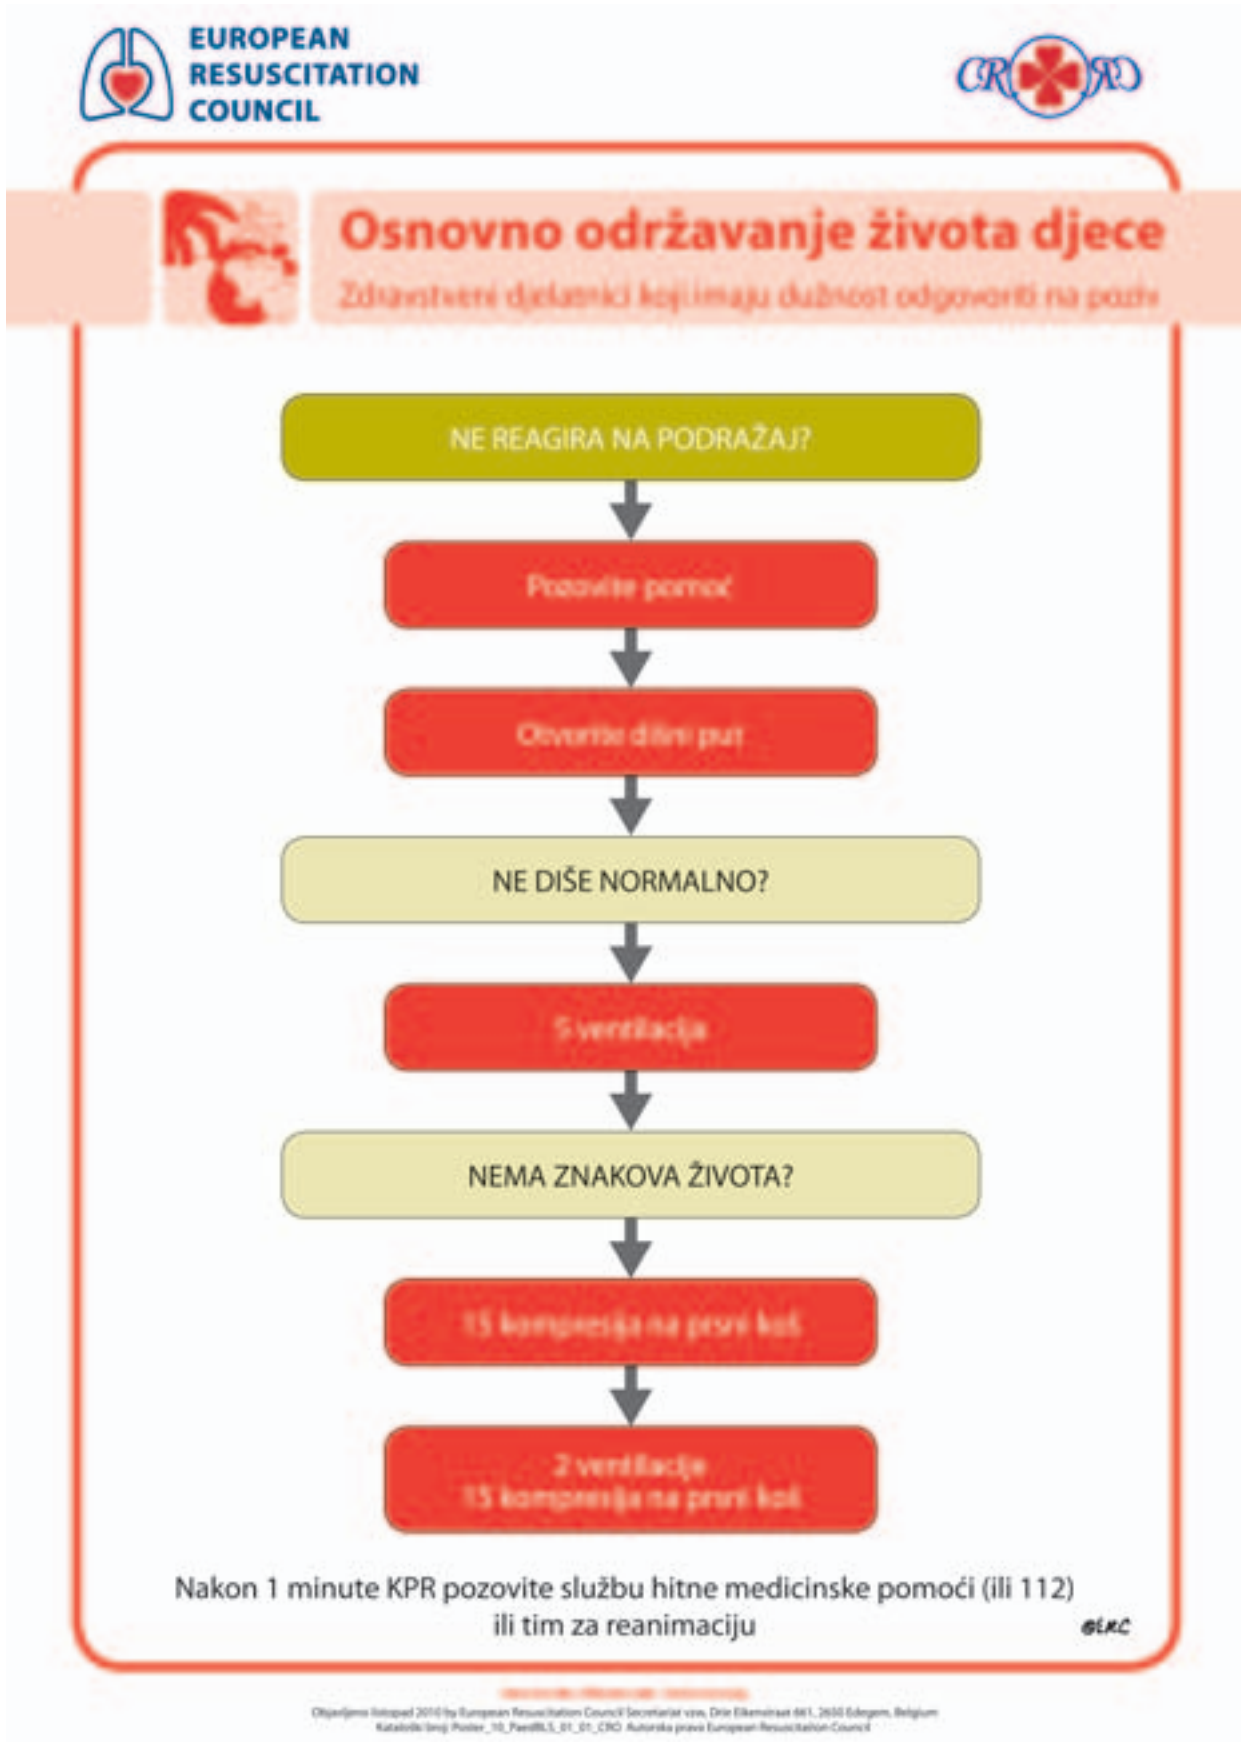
EUROPEAN RESUSCITATION COUNCIL

CRORC

Osnovno održavanje života djece

Zdravstveni djelatnici koji imaju dužnost odgovoriti na poziv

NE REAGIRA NA PODRAŽAJ?

Pozovite pomoć

Otvorite dišni put

NE DIŠE NORMALNO?

5 ventilacija

NEMA ZNAKOVA ŽIVOTA?

15 kompresija na prsni koš

2 ventilacije
15 kompresija na prsni koš

Nakon 1 minute KPR pozovite službu hitne medicinske pomoći (ili 112) ili tim za reanimaciju

ERC

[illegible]

Objavljeno listopad 2010 by European Resuscitation Council Secretariat vzw, Drie Eikenstraat 661, 2650 Edegem, Belgium
Katalo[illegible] broj: Poster_10_PaedBLS_01_01_CRO Autorska prava European Resuscitation Council